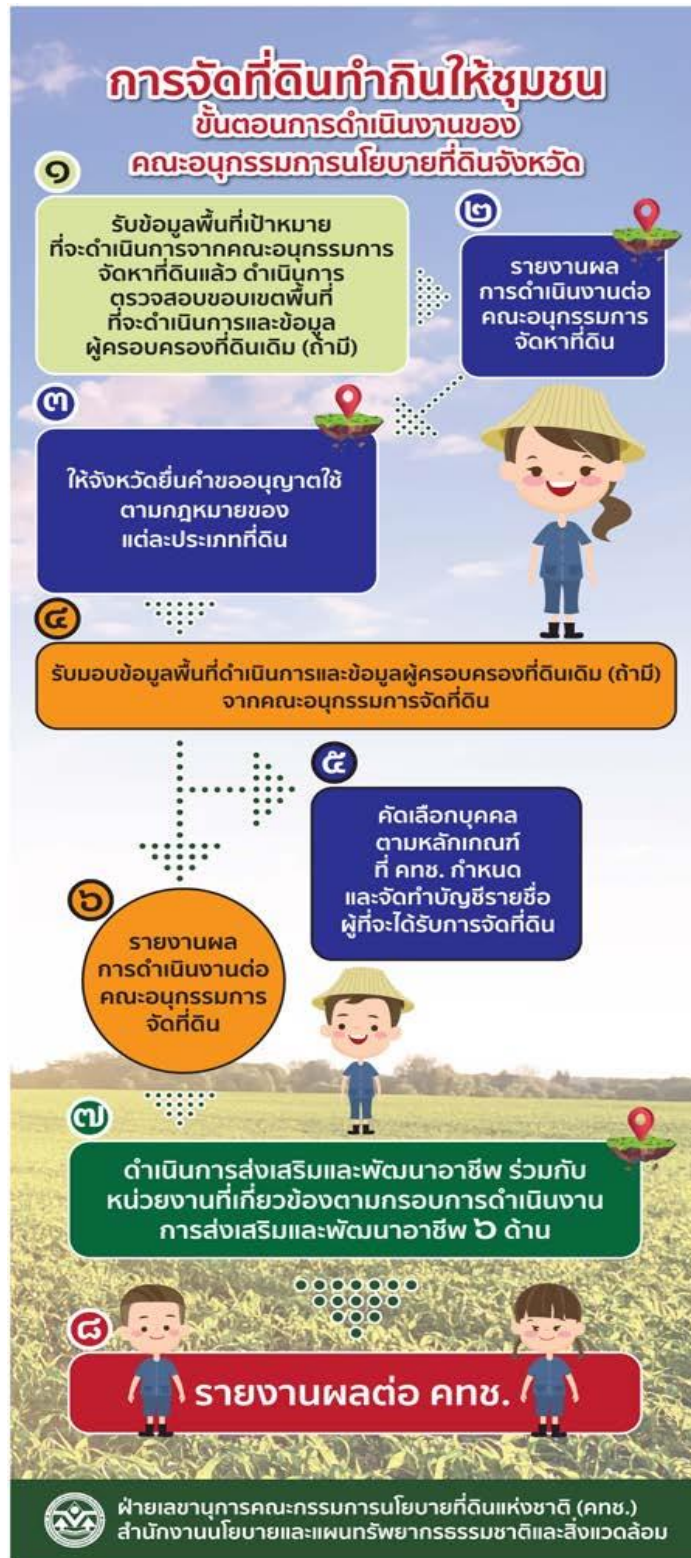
การจัดที่ดินทำกินให้ชุมชน
ขั้นตอนการดำเนินงานของ
คณะอนุกรรมการนโยบายที่ดินจังหวัด

๑

รับข้อมูลพื้นที่เป้าหมาย ที่จะดำเนินการจากคณะอนุกรรมการจัดหาที่ดินแล้ว ดำเนินการตรวจสอบขอบเขตพื้นที่ ที่จะดำเนินการและข้อมูลผู้ครอบครองที่ดินเดิม (ถ้ามี)

๒

รายงานผล การดำเนินงานต่อ คณะอนุกรรมการ จัดหาที่ดิน

๓

ให้จังหวัดยื่นคำขออนุญาตใช้ ตามกฎหมายของ แต่ละประเภทที่ดิน

๔

รับมอบข้อมูลพื้นที่ดำเนินการและข้อมูลผู้ครอบครองที่ดินเดิม (ถ้ามี) จากคณะอนุกรรมการจัดที่ดิน

๕

คัดเลือกบุคคล ตามหลักเกณฑ์ ที่ คทช. กำหนด และจัดทำบัญชีรายชื่อ ผู้ที่จะได้รับการจัดที่ดิน

๖

รายงานผล การดำเนินงานต่อ คณะอนุกรรมการ จัดที่ดิน

๗

ดำเนินการส่งเสริมและพัฒนาอาชีพ ร่วมกับ หน่วยงานที่เกี่ยวข้องตามกรอบการดำเนินงาน การส่งเสริมและพัฒนาอาชีพ ๖ ด้าน

๘

รายงานผลต่อ คทช.

ฝ่ายเลขานุการคณะกรรมการนโยบายที่ดินแห่งชาติ (คทช.)
สำนักงานนโยบายและแผนทรัพยากรธรรมชาติและสิ่งแวดล้อม